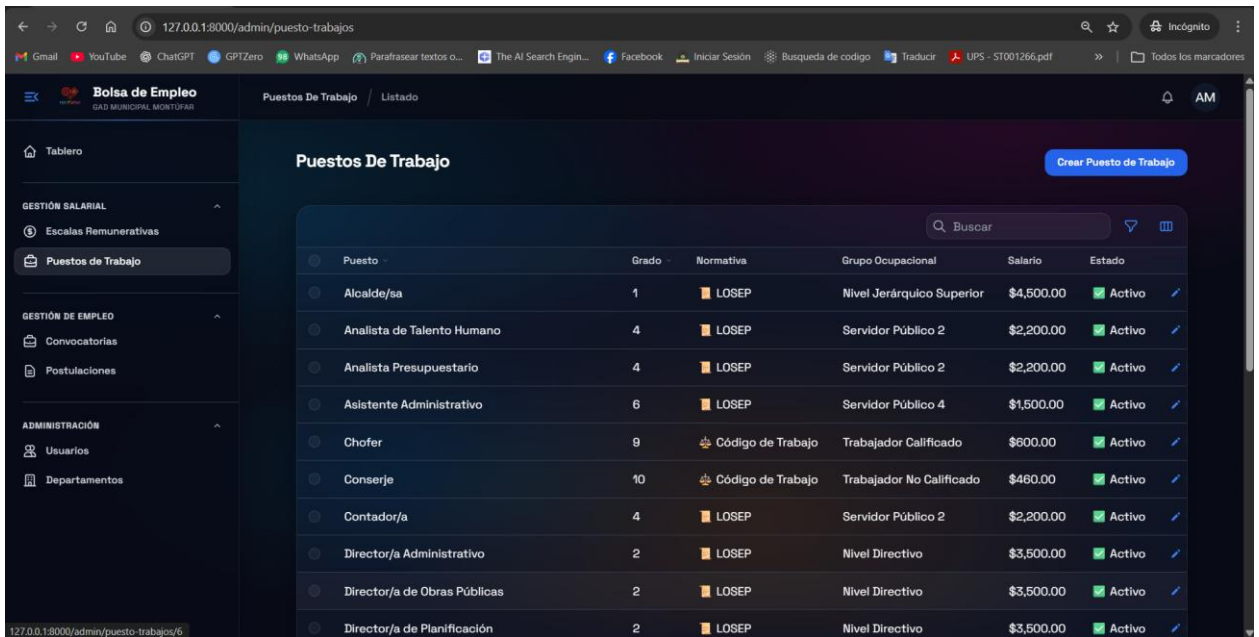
127.0.0.1:8000/admin/puesto-trabajos

Incógnito

Gmail YouTube ChatGPT GPTZero WhatsApp Parafrasear textos o... The AI Search Engin... Facebook Iniciar Sesión Busqueda de codigo Traducir UPS - ST001266.pdf » Todos los marcadores

Bolsa de Empleo
GAD MUNICIPAL MONTÚFAR

Puestos De Trabajo / Listado

AM

Tablero

GESTIÓN SALARIAL
Escalas Remunerativas
Puestos de Trabajo

GESTIÓN DE EMPLEO
Convocatorias
Postulaciones

ADMINISTRACIÓN
Usuarios
Departamentos

Puestos De Trabajo

Crear Puesto de Trabajo

Buscar

| Puesto | Grado | Normativa | Grupo Ocupacional | Salario | Estado |
|---|---|---|---|---|---|
| Alcalde/sa | 1 | LOSEP | Nivel Jerárquico Superior | $4,500.00 | Activo |
| Analista de Talento Humano | 4 | LOSEP | Servidor Público 2 | $2,200.00 | Activo |
| Analista Presupuestario | 4 | LOSEP | Servidor Público 2 | $2,200.00 | Activo |
| Asistente Administrativo | 6 | LOSEP | Servidor Público 4 | $1,500.00 | Activo |
| Chofer | 9 | Código de Trabajo | Trabajador Calificado | $600.00 | Activo |
| Conserje | 10 | Código de Trabajo | Trabajador No Calificado | $460.00 | Activo |
| Contador/a | 4 | LOSEP | Servidor Público 2 | $2,200.00 | Activo |
| Director/a Administrativo | 2 | LOSEP | Nivel Directivo | $3,500.00 | Activo |
| Director/a de Obras Públicas | 2 | LOSEP | Nivel Directivo | $3,500.00 | Activo |
| Director/a de Planificación | 2 | LOSEP | Nivel Directivo | $3,500.00 | Activo |

127.0.0.1:8000/admin/puesto-trabajos/6